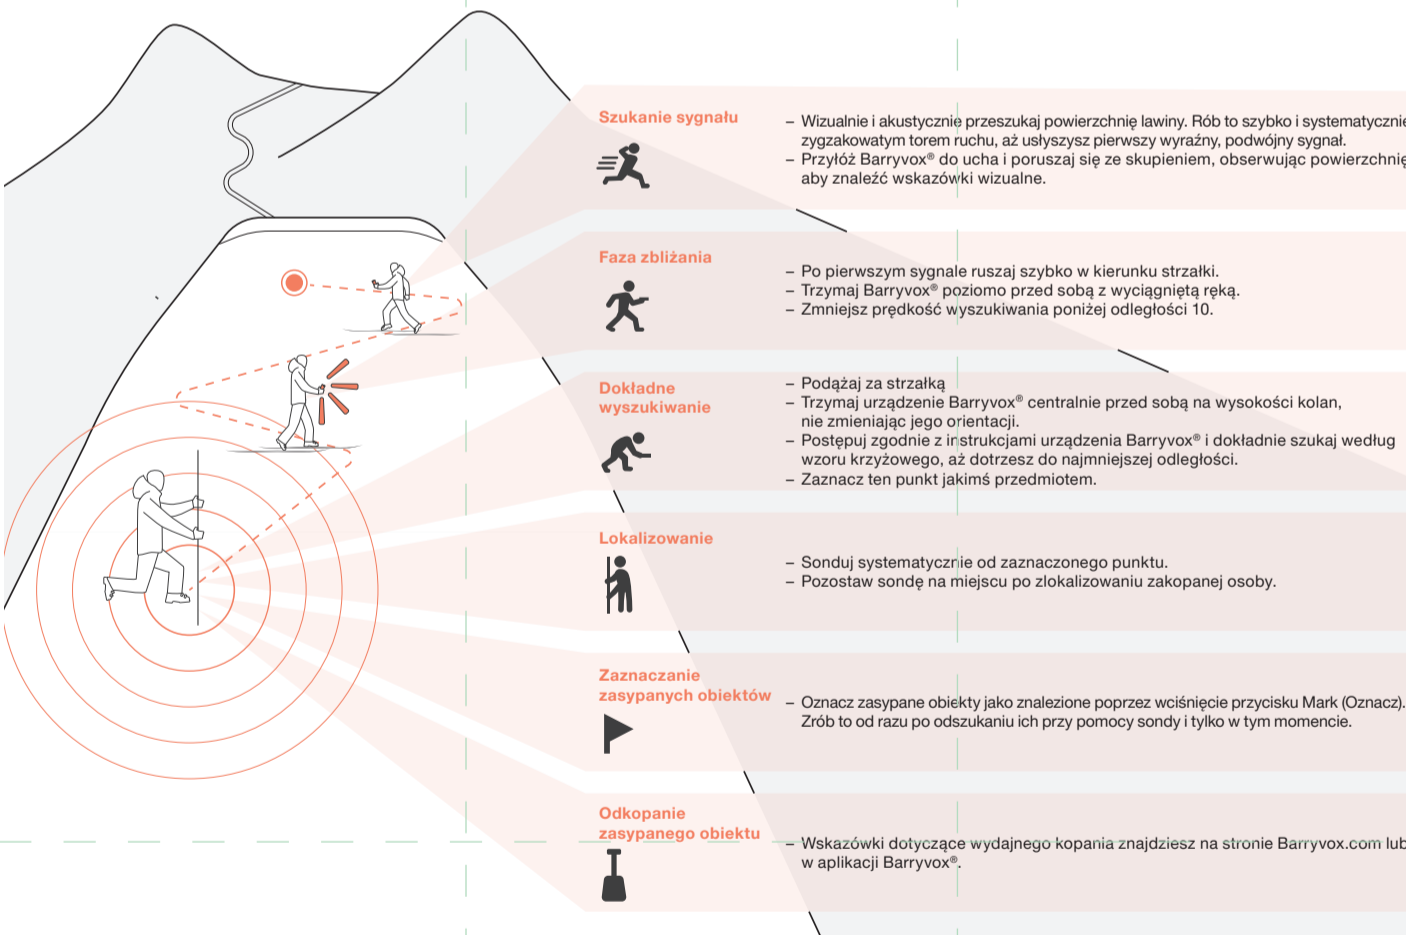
Szukanie sygnału

– Wizualnie i akustycznie przeszukaj powierzchnię lawiny. Rób to szybko i systematycznie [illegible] zygzakowatym torem ruchu, aż usłyszysz pierwszy wyraźny, podwójny sygnał.
– Przyłóż Barryvox® do ucha i poruszaj się ze skupieniem, obserwując powierzchnię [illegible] aby znaleźć wskazówki wizualne.

Faza zbliżania

– Po pierwszym sygnale ruszaj szybko w kierunku strzałki.
– Trzymaj Barryvox® poziomo przed sobą z wyciągniętą ręką.
– Zmniejsz prędkość wyszukiwania poniżej odległości 10.

Dokładne wyszukiwanie

– Podążaj za strzałką
– Trzymaj urządzenie Barryvox® centralnie przed sobą na wysokości kolan, nie zmieniając jego orientacji.
– Postępuj zgodnie z instrukcjami urządzenia Barryvox® i dokładnie szukaj według wzoru krzyżowego, aż dotrzesz do najmniejszej odległości.
– Zaznacz ten punkt jakimś przedmiotem.

Lokalizowanie

– Sonduj systematycznie od zaznaczonego punktu.
– Pozostaw sondę na miejscu po zlokalizowaniu zakopanej osoby.

Zaznaczanie zasypanych obiektów

– Oznacz zasypane obiekty jako znalezione poprzez wciśnięcie przycisku Mark (Oznacz). Zrób to od razu po odszukaniu ich przy pomocy sondy i tylko w tym momencie.

Odkopanie zasypanego obiektu

– Wskazówki dotyczące wydajnego kopania znajdziesz na stronie Barryvox.com lub w aplikacji Barryvox®.